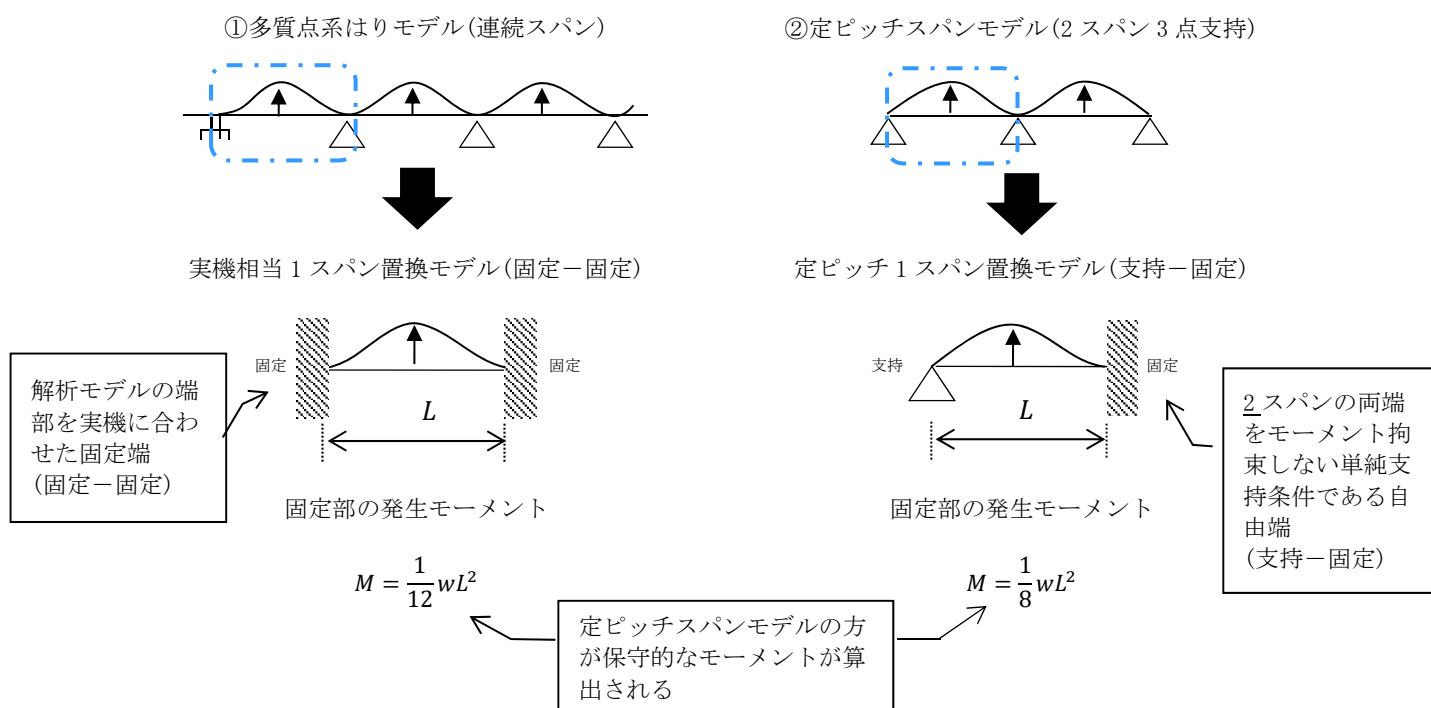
①多質点系はりモデル(連続スパン)

②定ピッチスパンモデル(2 スパン 3 点支持)

実機相当 1 スパン置換モデル(固定－固定)

定ピッチ 1 スパン置換モデル(支持－固定)

解析モデルの端部を実機に合わせた固定端
(固定－固定)

固定

固定

$L$

支持

固定

$L$

2 スパンの両端をモーメント拘束しない単純支持条件である自由端
(支持－固定)

固定部の発生モーメント

固定部の発生モーメント

$M = \frac{1}{12}wL^2$

$M = \frac{1}{8}wL^2$

定ピッチスパンモデルの方が保守的なモーメントが算出される